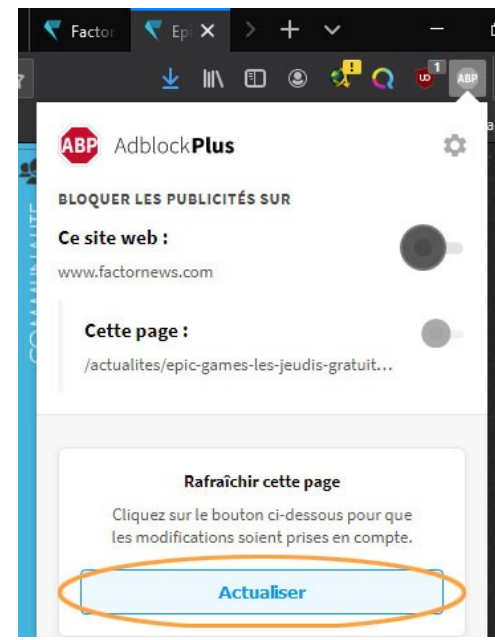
Factor
Ep
ABP
1
COMMUNAUTE

ABP AdblockPlus

BLOQUER LES PUBLICITÉS SUR

Ce site web :
www.factornews.com

Cette page :
/actualites/epic-games-les-jeudis-gratuit...

Rafraîchir cette page

Cliquez sur le bouton ci-dessous pour que les modifications soient prises en compte.

Actualiser